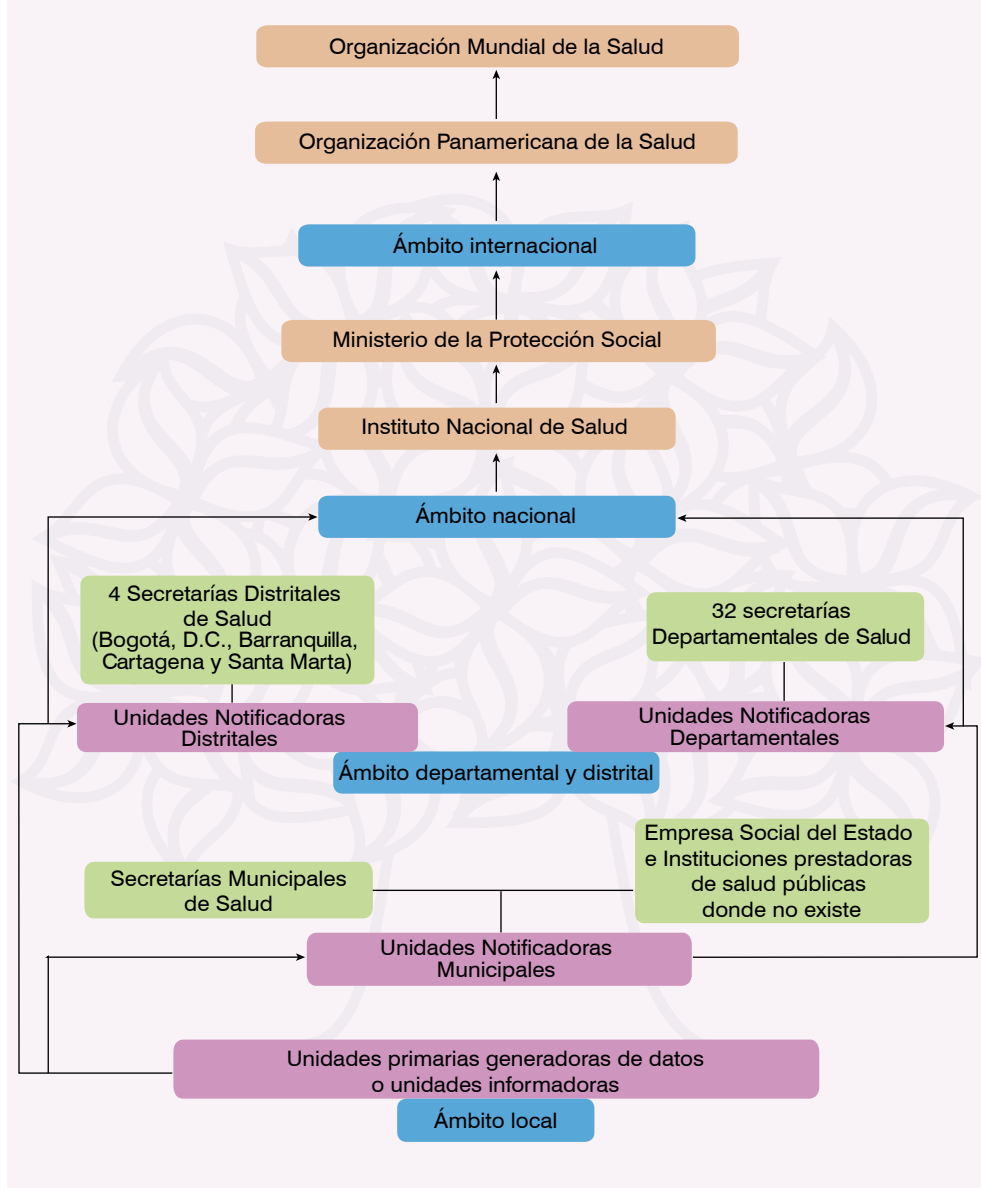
Organización Mundial de la Salud

Organización Panamericana de la Salud

Ámbito internacional

Ministerio de la Protección Social

Instituto Nacional de Salud

Ámbito nacional

4 Secretarías Distritales de Salud (Bogotá, D.C., Barranquilla, Cartagena y Santa Marta)

32 secretarías Departamentales de Salud

Unidades Notificadoras Distritales

Unidades Notificadoras Departamentales

Ámbito departamental y distrital

Empresa Social del Estado e Instituciones prestadoras de salud públicas donde no existe

Secretarías Municipales de Salud

Unidades Notificadoras Municipales

Unidades primarias generadoras de datos o unidades informadoras

Ámbito local